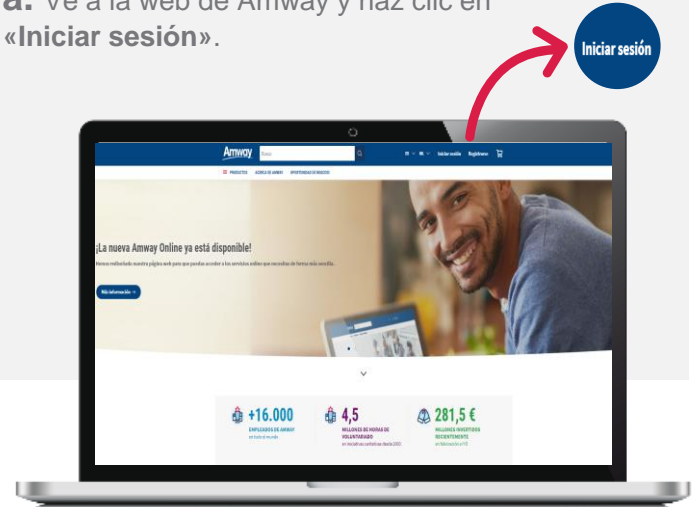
a. Ve a la web de Amway y haz clic en «Iniciar sesión».

Iniciar sesión

Amway Buscar

ES ES Iniciar sesión Registrarse

PRODUCTOS ACERCA DE AMWAY OPORTUNIDAD DE NEGOCIO

¡La nueva Amway Online ya está disponible!

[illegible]

Más información →

+16.000
EMPLEADOS DE AMWAY
en todo el mundo

4,5
MILLONES DE HORAS DE VOLUNTARIADO
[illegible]

281,5 €
MILLONES INVERTIDOS RECIENTEMENTE
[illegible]